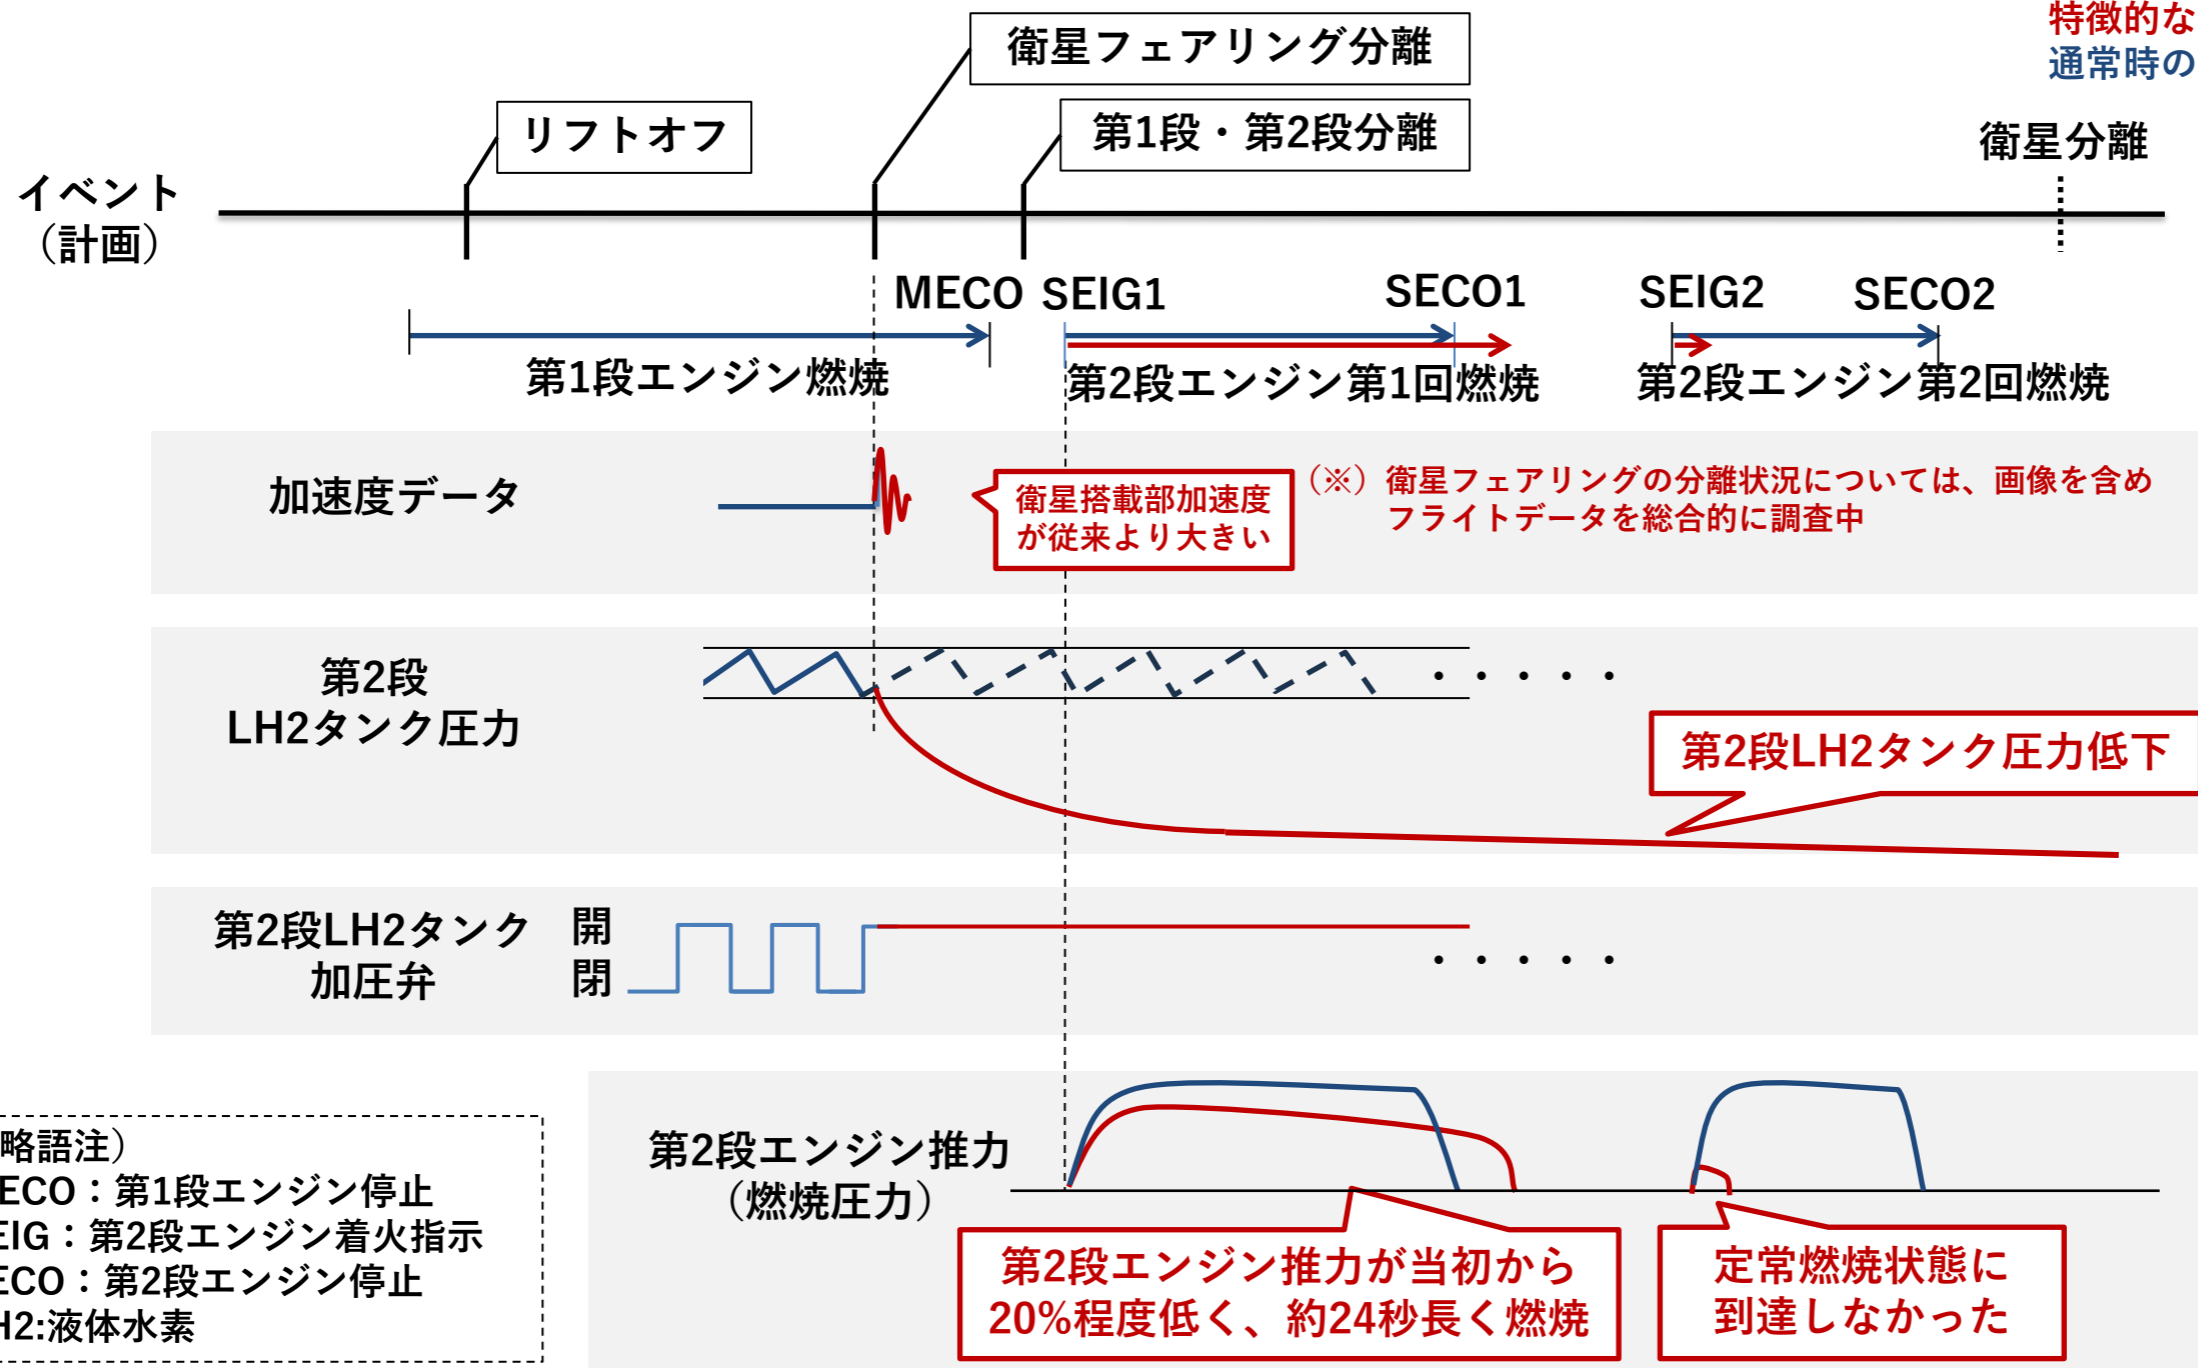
特徴的な
通常時の

衛星フェアリング分離

リフトオフ

第1段・第2段分離

衛星分離

イベント
（計画）

MECO SEIG1 SECO1 SEIG2 SECO2

第1段エンジン燃焼

第2段エンジン第1回燃焼

第2段エンジン第2回燃焼

加速度データ

衛星搭載部加速度が従来より大きい

（※）衛星フェアリングの分離状況については、画像を含めフライトデータを総合的に調査中

第2段
LH2タンク圧力

・・・・・

第2段LH2タンク圧力低下

第2段LH2タンク
加圧弁

開
閉

・・・・・

略語注）
ECO：第1段エンジン停止
EIG：第2段エンジン着火指示
ECO：第2段エンジン停止
H2:液体水素

第2段エンジン推力
（燃焼圧力）

第2段エンジン推力が当初から20%程度低く、約24秒長く燃焼

定常燃焼状態に到達しなかった